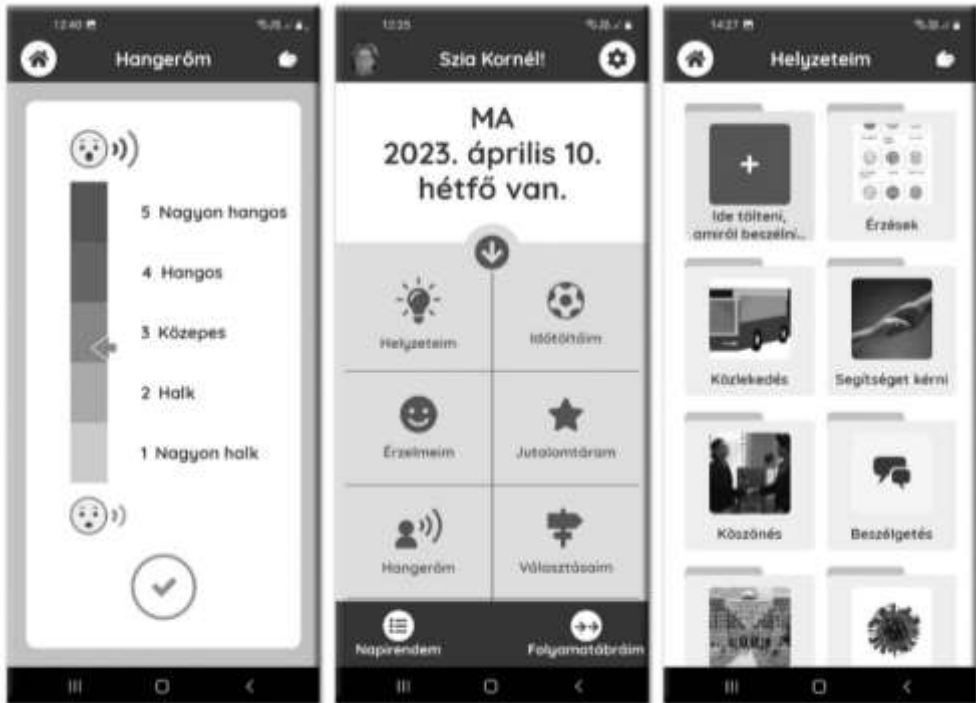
12:40

Hangerőm

5 Nagyon hangos

4 Hangos

3 Közepes

2 Halk

1 Nagyon halk

12:35

Szia Kornél!

MA
2023. április 10.
hétfő van.

Helyzeteim

Időtöltőim

Érzelmeim

Jutalomtáram

Hangerőm

Választásaim

Napirendem

Folyamatábráim

14:27

Helyzeteim

Ide töltení, amiről beszélni...

Érzések

Közlekedés

Segítséget kérni

Köszönés

Beszélgetés